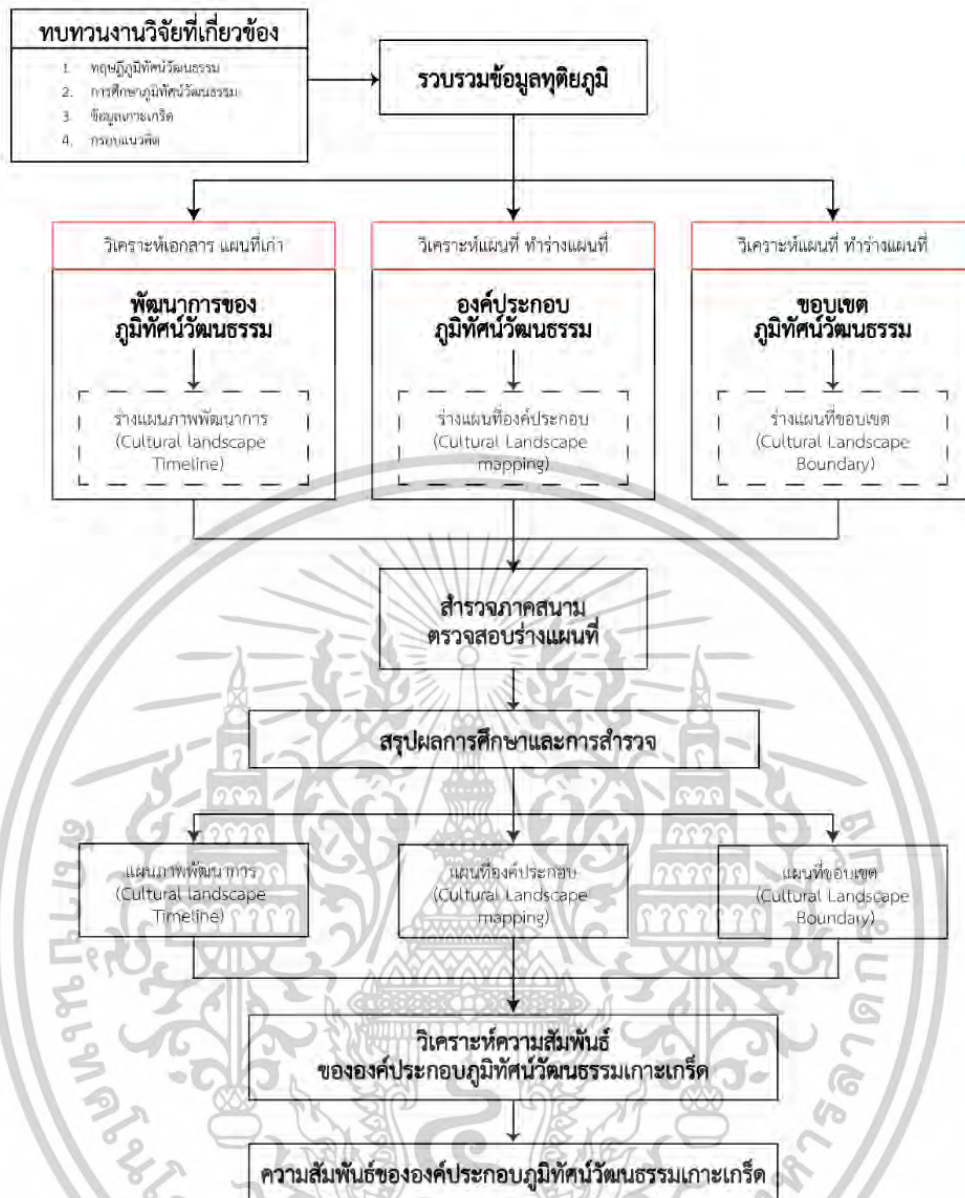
ทบทวนงานวิจัยที่เกี่ยวข้อง

1. ทฤษฎีภูมิทัศน์วัฒนธรรม
2. การศึกษาภูมิทัศน์วัฒนธรรม
3. ข้อมูลเกาะเกร็ด
4. กรอบแนวคิด

รวบรวมข้อมูลทุติยภูมิ

วิเคราะห์เอกสาร แผนที่เก่า

พัฒนาการของภูมิทัศน์วัฒนธรรม

ร่างแผนภาพพัฒนาการ (Cultural landscape Timeline)

วิเคราะห์แผนที่ ทำร่างแผนที่

องค์ประกอบภูมิทัศน์วัฒนธรรม

ร่างแผนที่องค์ประกอบ (Cultural Landscape mapping)

วิเคราะห์แผนที่ ทำร่างแผนที่

ขอบเขตภูมิทัศน์วัฒนธรรม

ร่างแผนที่ขอบเขต (Cultural Landscape Boundary)

สำรวจภาคสนาม ตรวจสอบร่างแผนที่

สรุปผลการศึกษาและการสำรวจ

แผนภาพพัฒนาการ (Cultural landscape Timeline)

แผนที่องค์ประกอบ (Cultural Landscape mapping)

แผนที่ขอบเขต (Cultural Landscape Boundary)

วิเคราะห์ความสัมพันธ์ ขององค์ประกอบภูมิทัศน์วัฒนธรรมเกาะเกร็ด

ความสัมพันธ์ขององค์ประกอบภูมิทัศน์วัฒนธรรมเกาะเกร็ด